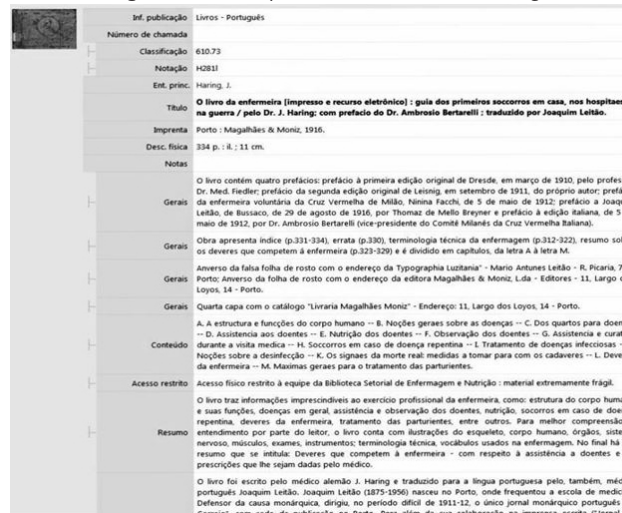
| | |
|---|---|
| Inf. publicação | Livros - Português |
| Número de chamada | |
| Classificação | 610.73 |
| Notação | H281l |
| Ent. princ. | Haring, J. |
| Título | O livro da enfermeira [impresso e recurso eletrônico] : guia dos primeiros soccorros em casa, nos hospitaes na guerra / pelo Dr. J. Haring; com prefacio do Dr. Ambrosio Bertarelli ; traduzido por Joaquim Leitão. |
| Imprenta | Porto : Magalhães & Moniz, 1916. |
| Desc. física | 334 p. : il. ; 11 cm. |
| Notas | |
| Gerais | O livro contém quatro prefácios: prefácio à primeira edição original de Dresde, em março de 1910, pelo profes Dr. Med. Fiedler; prefácio da segunda edição original de Leisnig, em setembro de 1911, do próprio autor; prefá da enfermaria voluntária da Cruz Vermelha de Milão, Ninna Facchi, de 5 de maio de 1912; prefácio a Joaq Leitão, de Bussaco, de 29 de agosto de 1916, por Thomaz de Mello Breyner e prefácio à edição italiana, de 5 maio de 1912, por Dr. Ambrosio Bertarelli (vice-presidente do Comitê Milanês da Cruz Vermelha Italiana). |
| Gerais | Obra apresenta índice (p.331-334), errata (p.330), terminologia técnica da enfermagem (p.312-322), resumo sol os deveres que competem à enfermeira (p.323-329) e é dividido em capítulos, da letra A à letra M. |
| Gerais | Anverso da falsa folha de rosto com o endereço da Typographia Luzitania" - Mario Antunes Leitão - R. Picaria, 7 Porto; Anverso da folha de rosto com o endereço da editora Magalhães & Moniz, L.da - Editores - 11, Largo Loyos, 14 - Porto. |
| Gerais | Quarta capa com o catálogo "Livraria Magalhães Moniz" - Endereço: 11, Largo dos Loyos, 14 - Porto. |
| Conteúdo | A. A estructura e funcções do corpo humano -- B. Noções geraes sobre as doenças -- C. Dos quartos para doen -- D. Assistencia aos doentes -- E. Nutrição dos doentes -- F. Observação dos doentes -- G. Assistencia e cura durante a visita medica -- H. Soccorros em caso de doença repentina -- I. Tratamento de doenças infecciosas - Noções sobre a desinfecção -- K. Os signaes da morte real: medidas a tomar para com os cadaveres -- L. Deve da enfermeira -- M. Maximas geraes para o tratamento das parturientes. |
| Acesso restrito | Acesso físico restrito à equipe da Biblioteca Setorial de Enfermagem e Nutrição : material extremamente frágil. |
| Resumo | O livro traz informações imprescindíveis ao exercício profissional da enfermeira, como: estrutura do corpo huma e suas funções, doenças em geral, assistência e observação dos doentes, nutrição, socorros em caso de doe repentina, deveres da enfermeira, tratamento das parturientes, entre outros. Para melhor compreensão entendimento por parte do leitor, o livro conta com ilustrações do esqueleto, corpo humano, órgãos, siste nervoso, músculos, exames, instrumentos; terminologia técnica, vocábulos usados na enfermagem. No final há resumo que se intitula: Deveres que competem à enfermeira - com respeito à assistência a doentes e prescrições que lhe sejam dadas pelo médico. |
| | O livro foi escrito pelo médico alemão J. Haring e traduzido para a língua portuguesa pelo, também, médi português Joaquim Leitão. Joaquim Leitão (1875-1956) nasceu no Porto, onde frequentou a escola de medic Defensor da causa monárquica, dirigiu, no período difícil de 1911-12, o único jornal monárquico portugue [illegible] |